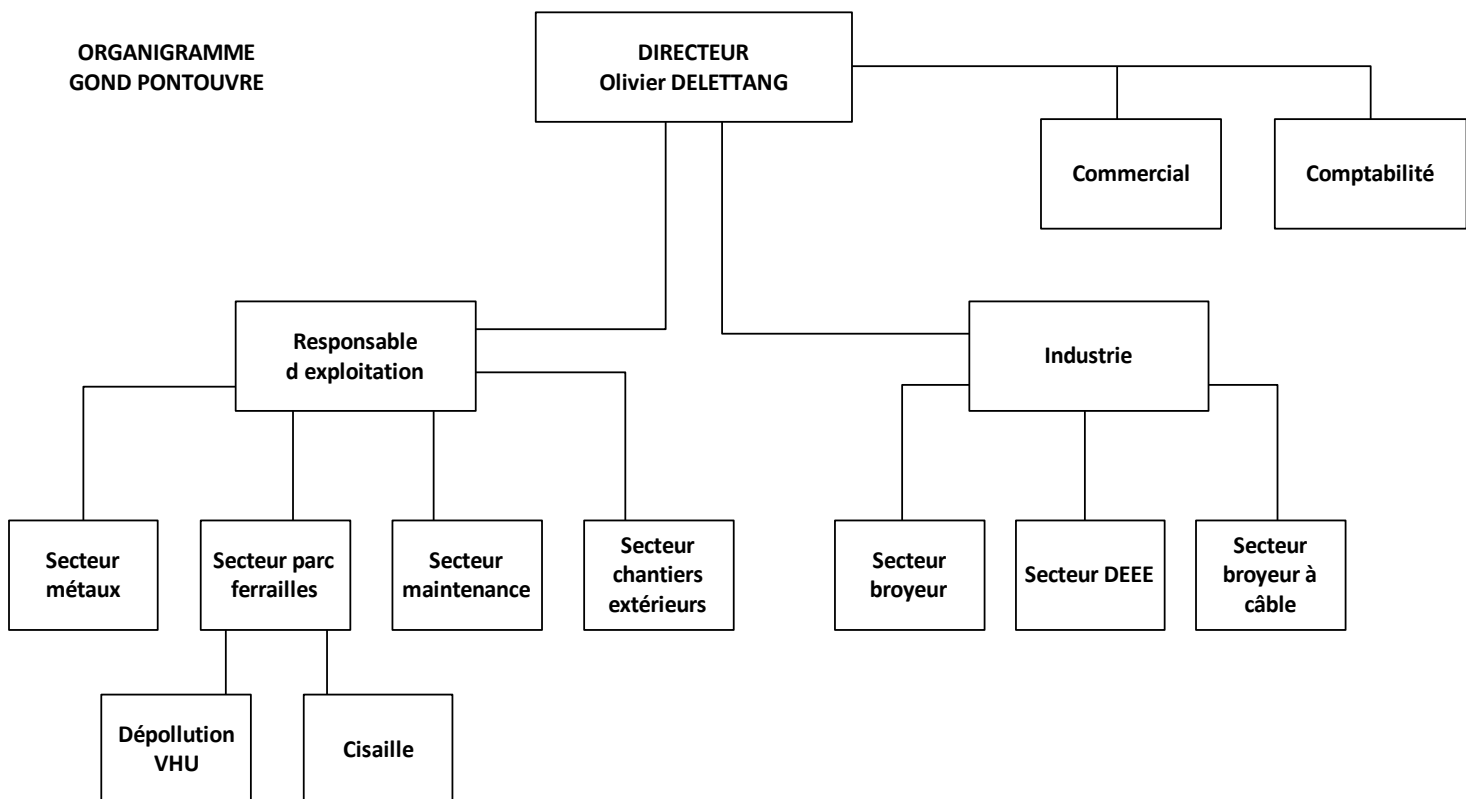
ORGANIGRAMME
GOND PONTOUVRE

DIRECTEUR
Olivier DELETTANG

Commercial

Comptabilité

Responsable
d exploitation

Industrie

Secteur métaux

Secteur parc ferrailles

Secteur maintenance

Secteur chantiers extérieurs

Secteur broyeur

Secteur DEEE

Secteur broyeur à câble

Dépollution VHU

Cisaille